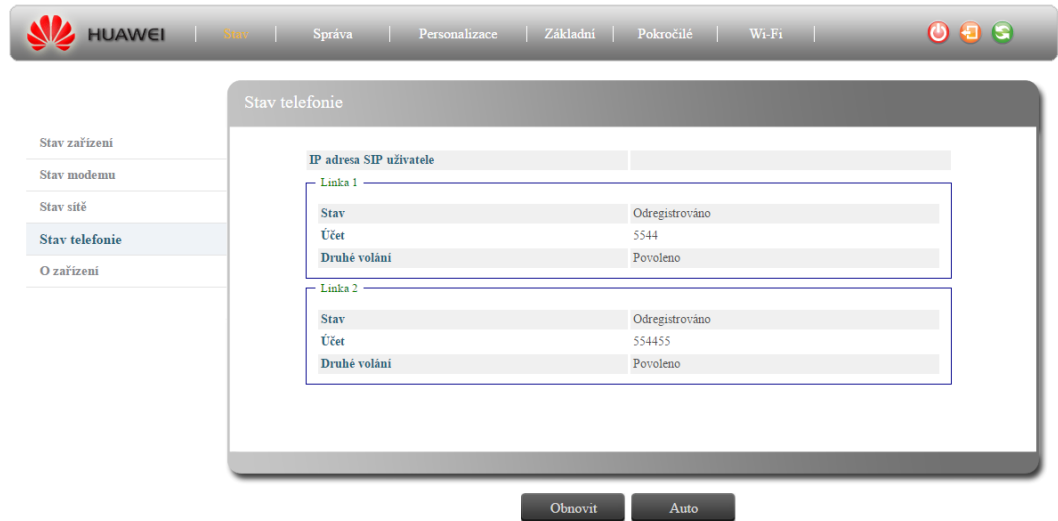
HUAWEI | Stav | Správa | Personalizace | Základní | Pokročilé | Wi-Fi |

Stav telefonie

Stav zařízení
Stav modemu
Stav sítě
Stav telefonie
O zařízení

| IP adresa SIP uživatele | |
|---|---|

Linka 1

| Stav | Odregistrováno |
|---|---|
| Účet | 5544 |
| Druhé volání | Povoleno |

Linka 2

| Stav | Odregistrováno |
|---|---|
| Účet | 554455 |
| Druhé volání | Povoleno |

Obnovit
Auto